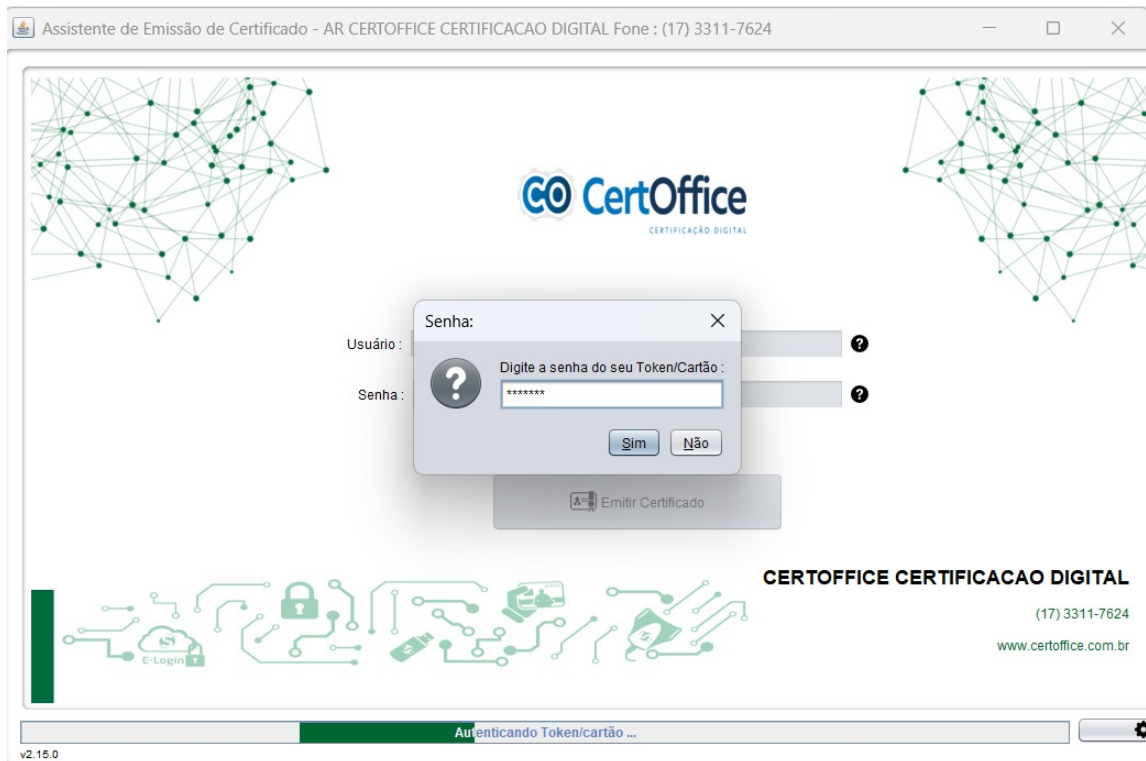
Assistente de Emissão de Certificado - AR CERTOFFICE CERTIFICACAO DIGITAL Fone : (17) 3311-7624

CO CertOffice
CERTIFICAÇÃO DIGITAL

Usuário :

Senha :

Senha:

Digite a senha do seu Token/Cartão :

*******

Sim

Não

Emitir Certificado

CERTOFFICE CERTIFICACAO DIGITAL

(17) 3311-7624

www.certoffice.com.br

E-Login

Autenticando Token/cartão ...

v2.15.0